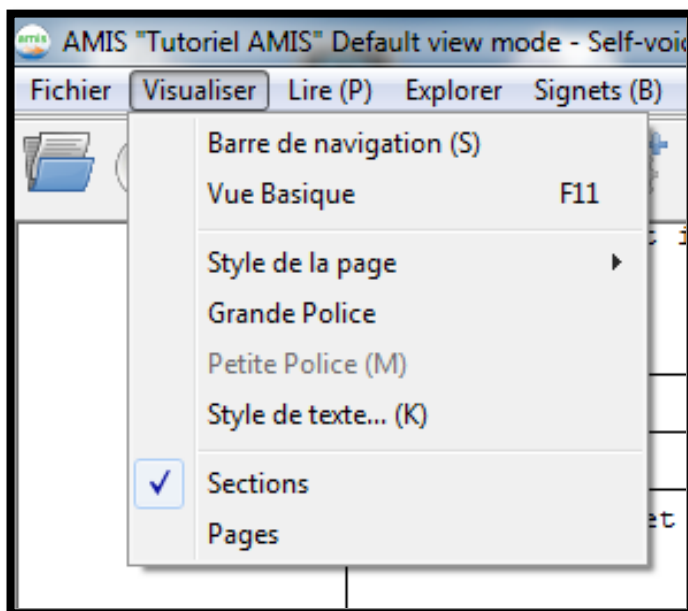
amis AMIS "Tutoriel AMIS" Default view mode - Self-voi

Fichier Visualiser Lire (P) Explorer Signets (B)

Barre de navigation (S)
Vue Basique F11

Style de la page
Grande Police
Petite Police (M)
Style de texte... (K)

✓ Sections
Pages

et